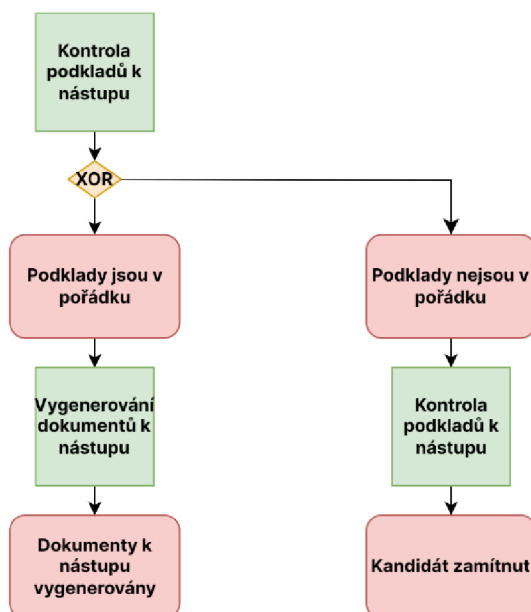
Kontrola podkladů k nástupu

XOR

Podklady jsou v pořádku

Vygenerování dokumentů k nástupu

Dokumenty k nástupu vygenerovány

Podklady nejsou v pořádku

Kontrola podkladů k nástupu

Kandidát zamítnut